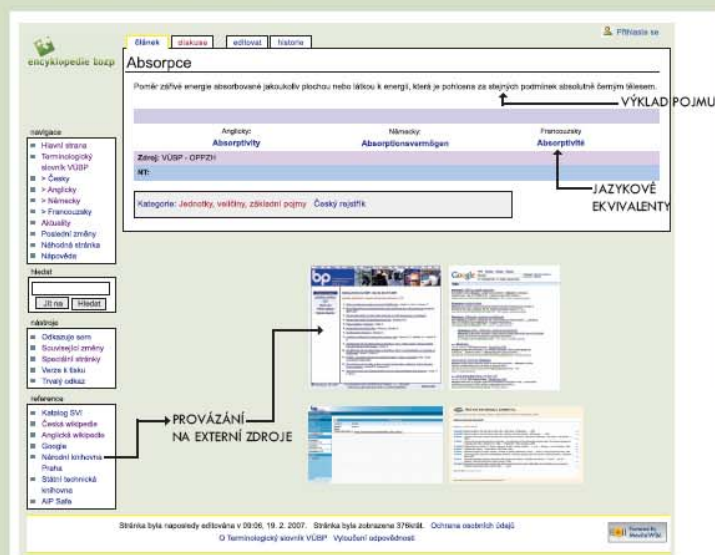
encyklopedie bozp

článek | diskuse | editovat | historie

Přihlaste se

Absorpce

Poměr zářivé energie absorbované jakoukoliv plochou nebo látkou k energii, která je pohlcena za stejných podmínek absolutně černým tělesem.

VÝKLAD POJMU

| Anglicky: | Německy: | Francouzsky: |
|---|---|---|
| Absorptivity | Absorptionsvermögen | Absorptivité |

Zdroj: VÚBP - OPPZH

NT:

JAZYKOVÉ EKVIVALENTY

Kategorie: Jednotky, veličiny, základní pojmy | Český rejstřík

navigace
Hlavní strana
Terminologický slovník VÚBP
> Česky
> Anglicky
> Německy
> Francouzsky
Aktuality
Poslední změny
Náhodná stránka
Nápověda

hledat
Jít na | Hledat

nástroje
Odkazuje sem
Související změny
Speciální stránky
Verze k tisku
Trvalý odkaz

reference
Katalog SVI
Česká wikipedie
Anglická wikipedie
Google
Národní knihovna Praha
Státní technická knihovna
AIP Safe

PROVÁZÁNÍ NA EXTERNÍ ZDROJE

Stránka byla naposledy editována v 09:06, 19. 2. 2007. Stránka byla zobrazena 376krát. Ochrana osobních údajů
O Terminologický slovník VÚBP Vyloučení odpovědnosti

Powered By MediaWiki